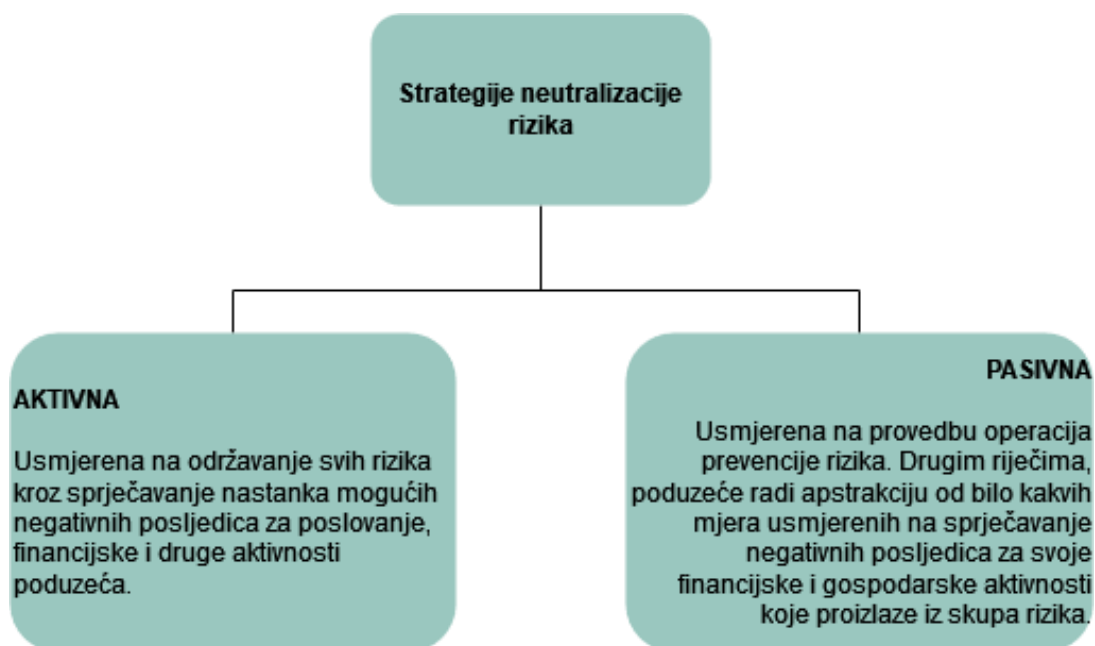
Strategije neutralizacije rizika

AKTIVNA

Usmjerena na održavanje svih rizika kroz sprječavanje nastanka mogućih negativnih posljedica za poslovanje, financijske i druge aktivnosti poduzeća.

PASIVNA

Usmjerena na provedbu operacija prevencije rizika. Drugim riječima, poduzeće radi apstrakciju od bilo kakvih mjera usmjerenih na sprječavanje negativnih posljedica za svoje financijske i gospodarske aktivnosti koje proizlaze iz skupa rizika.